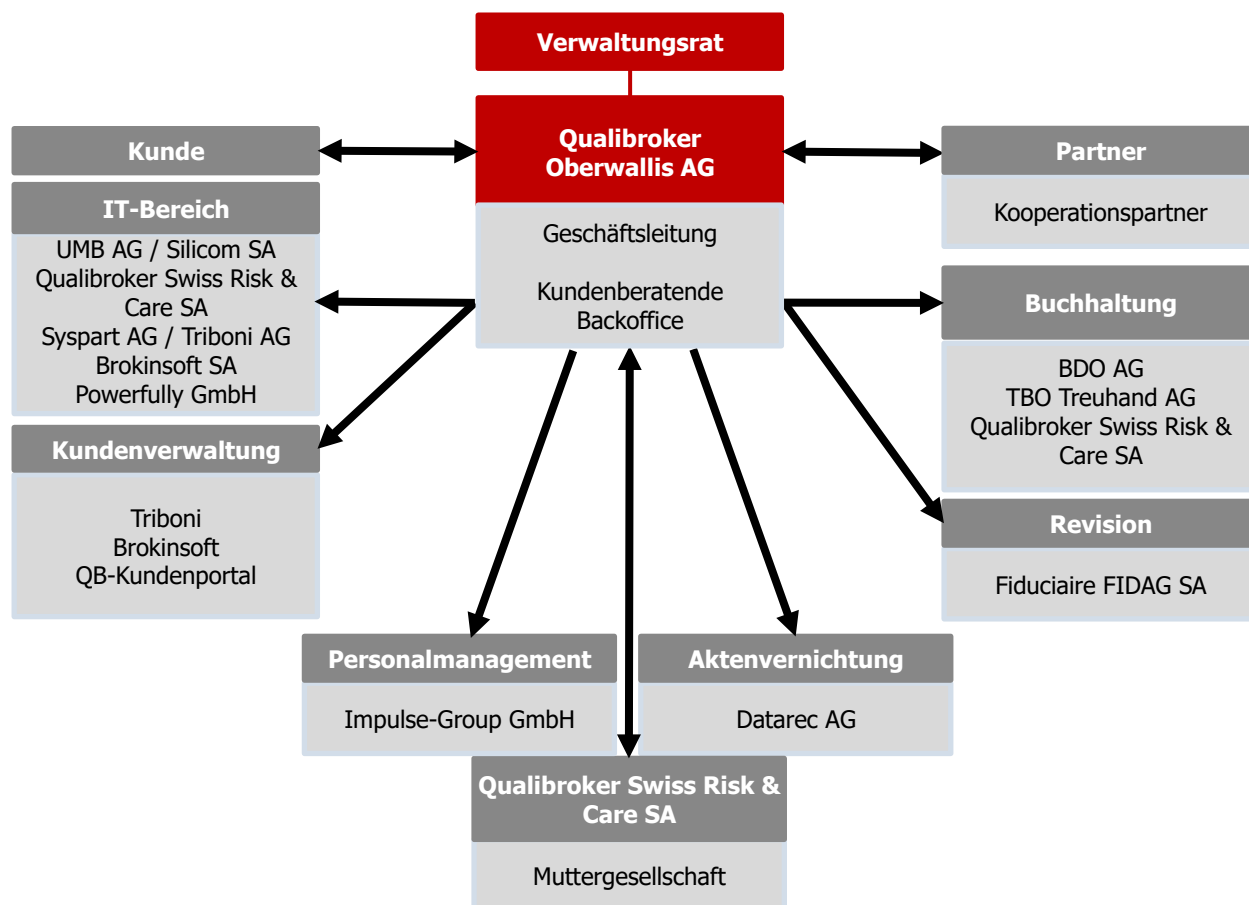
Verwaltungsrat

Kunde

Qualibroker Oberwallis AG

Partner

IT-Bereich

UMB AG / Silicom SA
Qualibroker Swiss Risk & Care SA
Syspart AG / Triboni AG
Brokinsoft SA
Powerfully GmbH

Geschäftsleitung

Kundenberatende Backoffice

Kooperationspartner

Buchhaltung

BDO AG
TBO Treuhand AG
Qualibroker Swiss Risk & Care SA

Kundenverwaltung

Triboni
Brokinsoft
QB-Kundenportal

Revision

Fiduciaire FIDAG SA

Personalmanagement

Impulse-Group GmbH

Aktenvernichtung

Datarec AG

Qualibroker Swiss Risk & Care SA

Muttergesellschaft